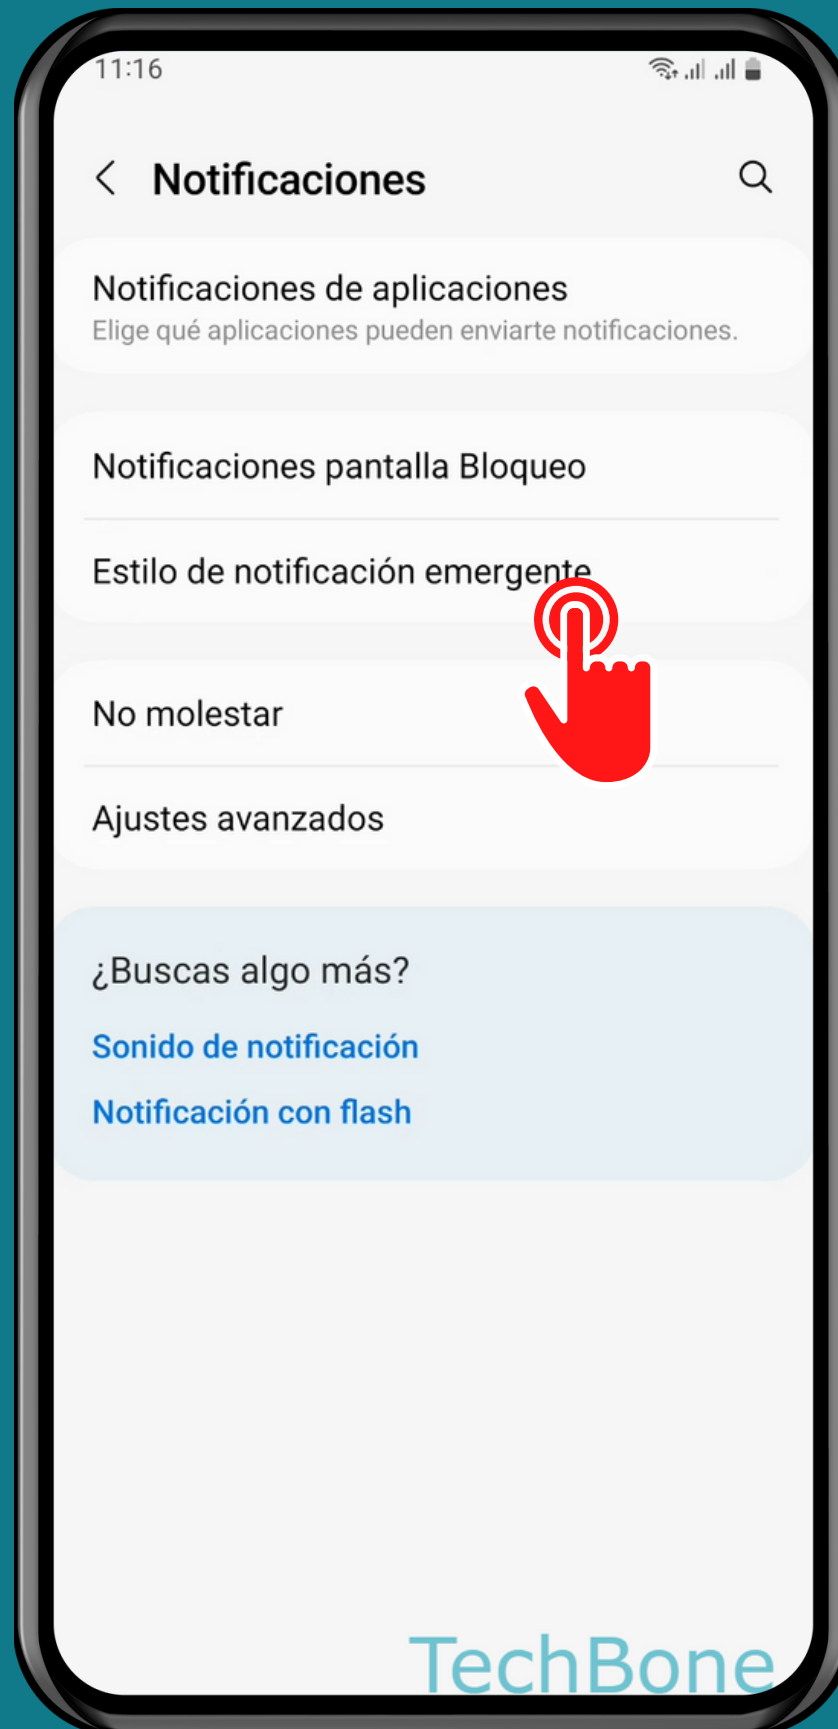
11:16

Notificaciones

Notificaciones de aplicaciones
Elige qué aplicaciones pueden enviarte notificaciones.

Notificaciones pantalla Bloqueo

Estilo de notificación emergente

No molestar

Ajustes avanzados

¿Buscas algo más?

Sonido de notificación

Notificación con flash

TechBone